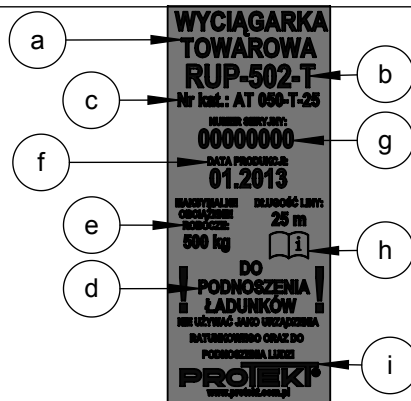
a

WYCIĄGARKA TOWAROWA

b

RUP-502-T

c

Nr kat.: AT 050-T-25

NUMER SERYJNY:

00000000

g

f

DATA PRODUKCJI:

01.2013

MAKSYMALNE OBCIĄŻENIE ROBOCZE:

500 kg

e

DŁUGOŚĆ LINY:

25 m

h

d

!

DO PODNOSZENIA ŁADUNKÓW

!

NIE UŻYWAĆ JAKO URZĄDZENIA RATUNKOWEGO ORAZ DO PODNOSZENIA LUDZI

i

PROTEKT

www.protekt.com.pl